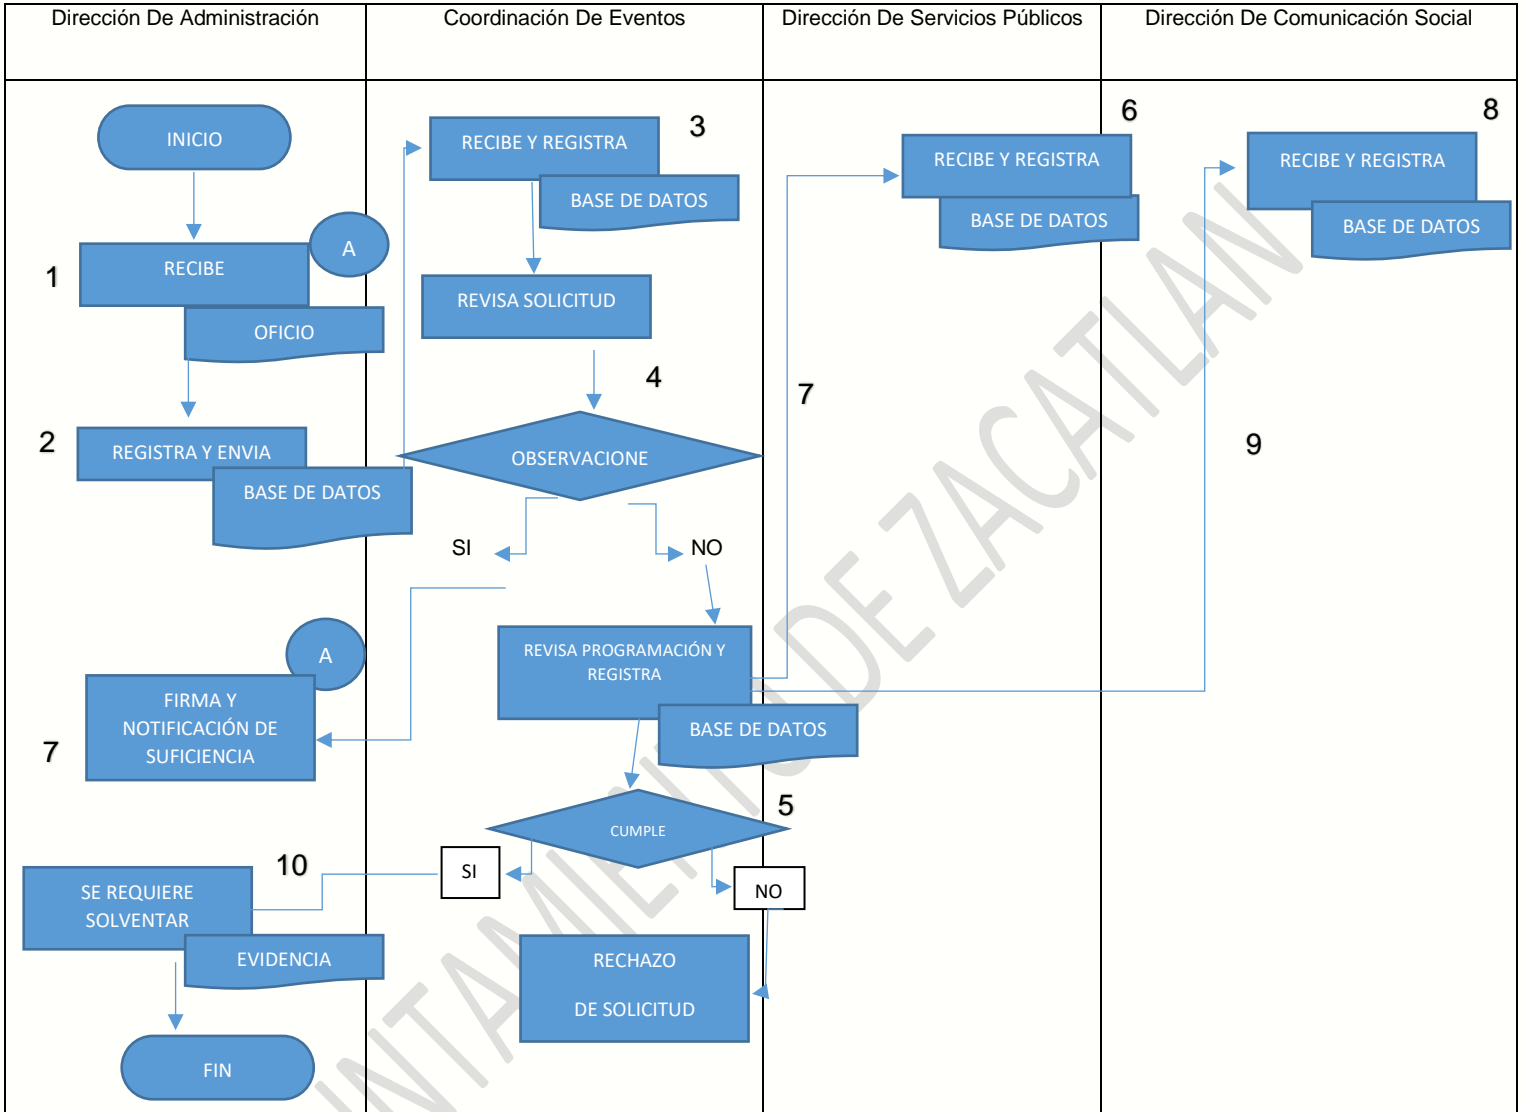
| Dirección De Administración | Coordinación De Eventos | Dirección De Servicios Públicos | Dirección De Comunicación Social |
|---|---|---|---|

INICIO

1 RECIBE

A

OFICIO

2 REGISTRA Y ENVIA

BASE DE DATOS

A

FIRMA Y NOTIFICACIÓN DE SUFICIENCIA

7

10

SE REQUIERE SOLVENTAR

EVIDENCIA

FIN

3

RECIBE Y REGISTRA

BASE DE DATOS

REVISA SOLICITUD

4

OBSERVACIONE

SI

NO

REVISA PROGRAMACIÓN Y REGISTRA

BASE DE DATOS

CUMPLE

5

SI

NO

RECHAZO DE SOLICITUD

6

RECIBE Y REGISTRA

BASE DE DATOS

7

8

RECIBE Y REGISTRA

BASE DE DATOS

9

AYUNTAMIENTO DE ZACATLAN